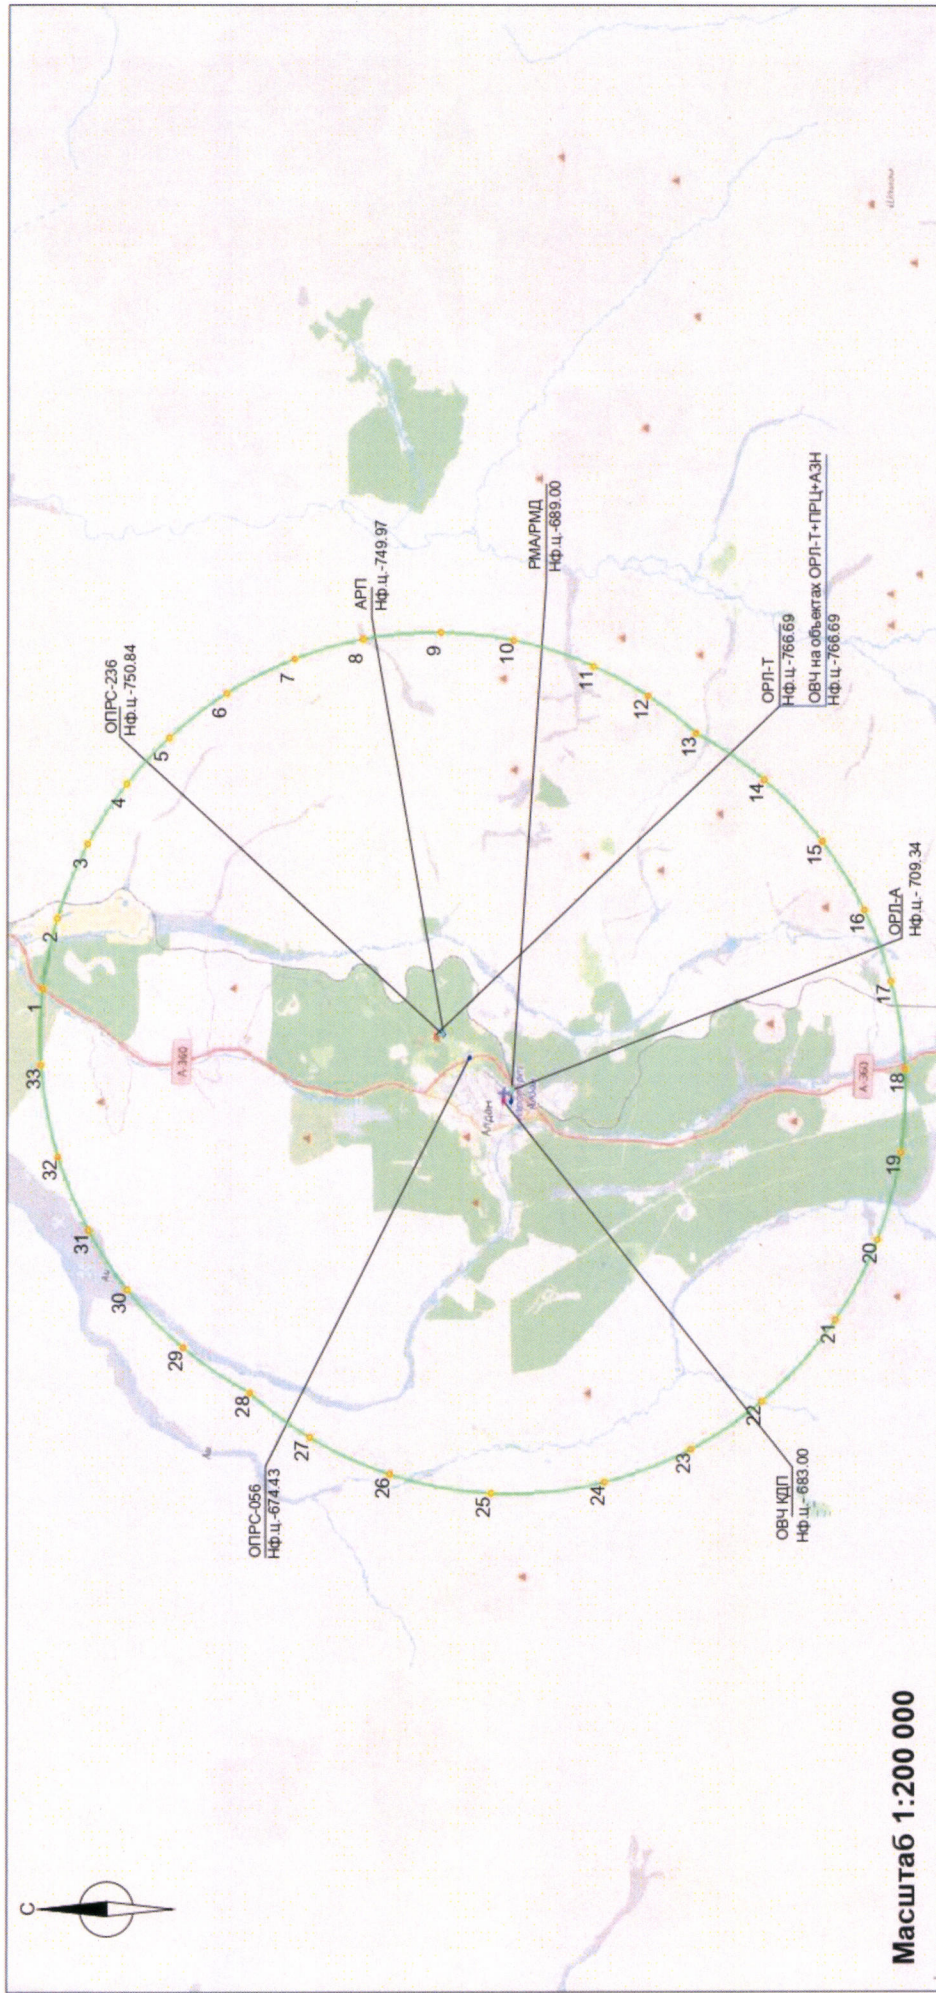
С

Масштаб 1:200 000

ОПРС-236
Нф.ц.-750.84

АРП
Нф.ц.-749.97

РМА/РМД
Нф.ц.-689.00

ОРЛ-Т
Нф.ц.-766.69

ОВЧ на объектах ОРЛ-Т+ПРЦ+АЗН
Нф.ц.-766.69

ОРЛ-А
Нф.ц.- 709.34

ОВЧ КДП
Нф.ц.-683.00

ОПРС-056
Нф.ц.-674.43

1
2
3
4
5
6
7
8
9
10
11
12
13
14
15
16
17
18
19
20
21
22
23
24
25
26
27
28
29
30
31
32
33

А-360
А-360
Алдан